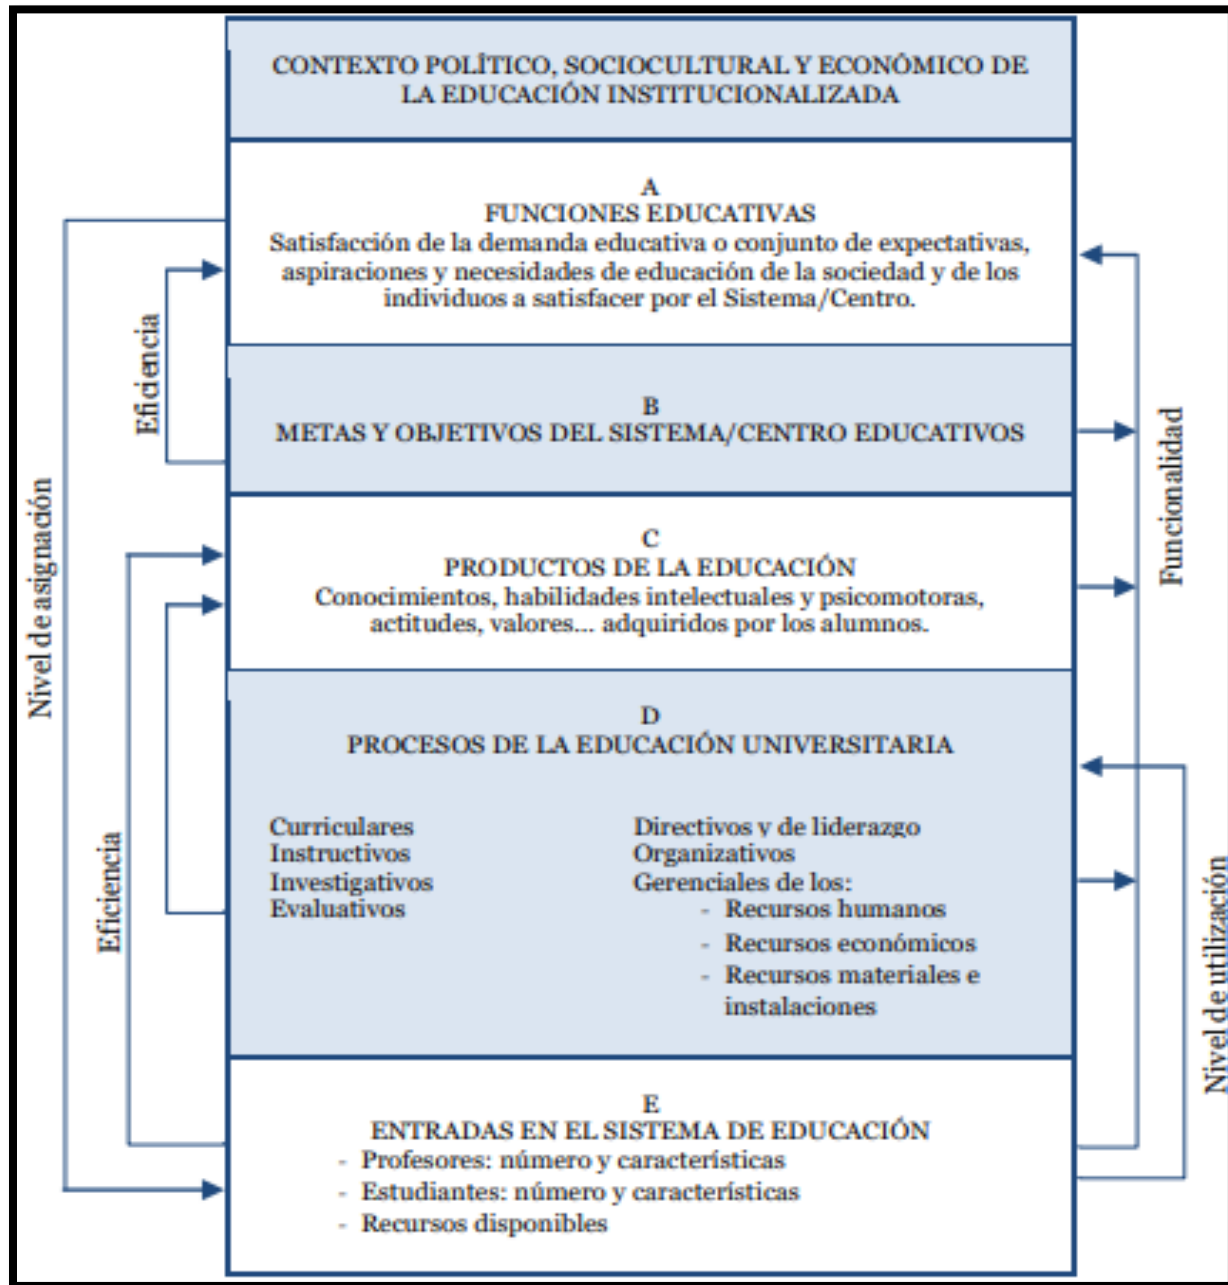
CONTEXTO POLÍTICO, SOCIOCULTURAL Y ECONÓMICO DE LA EDUCACIÓN INSTITUCIONALIZADA

A
FUNCIONES EDUCATIVAS
Satisfacción de la demanda educativa o conjunto de expectativas, aspiraciones y necesidades de educación de la sociedad y de los individuos a satisfacer por el Sistema/Centro.

B
METAS Y OBJETIVOS DEL SISTEMA/CENTRO EDUCATIVOS

C
PRODUCTOS DE LA EDUCACIÓN
Conocimientos, habilidades intelectuales y psicomotoras, actitudes, valores... adquiridos por los alumnos.

D
PROCESOS DE LA EDUCACIÓN UNIVERSITARIA

Curriculares
Instructivos
Investigativos
Evaluativos

Directivos y de liderazgo
Organizativos
Gerenciales de los:
- Recursos humanos
- Recursos económicos
- Recursos materiales e instalaciones

E
ENTRADAS EN EL SISTEMA DE EDUCACIÓN
- Profesores: número y características
- Estudiantes: número y características
- Recursos disponibles

Eficiencia

Nivel de asignación

Eficiencia

Funcionalidad

Nivel de utilización